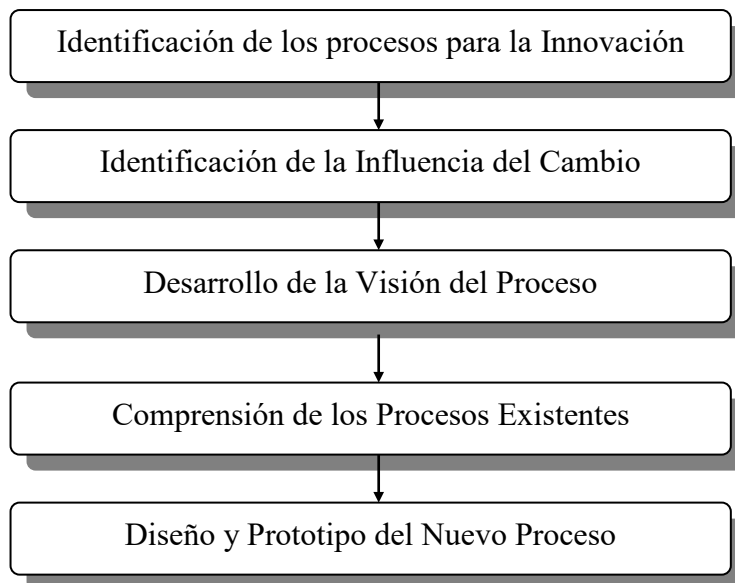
Identificación de los procesos para la Innovación

Identificación de la Influencia del Cambio

Desarrollo de la Visión del Proceso

Comprensión de los Procesos Existentes

Diseño y Prototipo del Nuevo Proceso